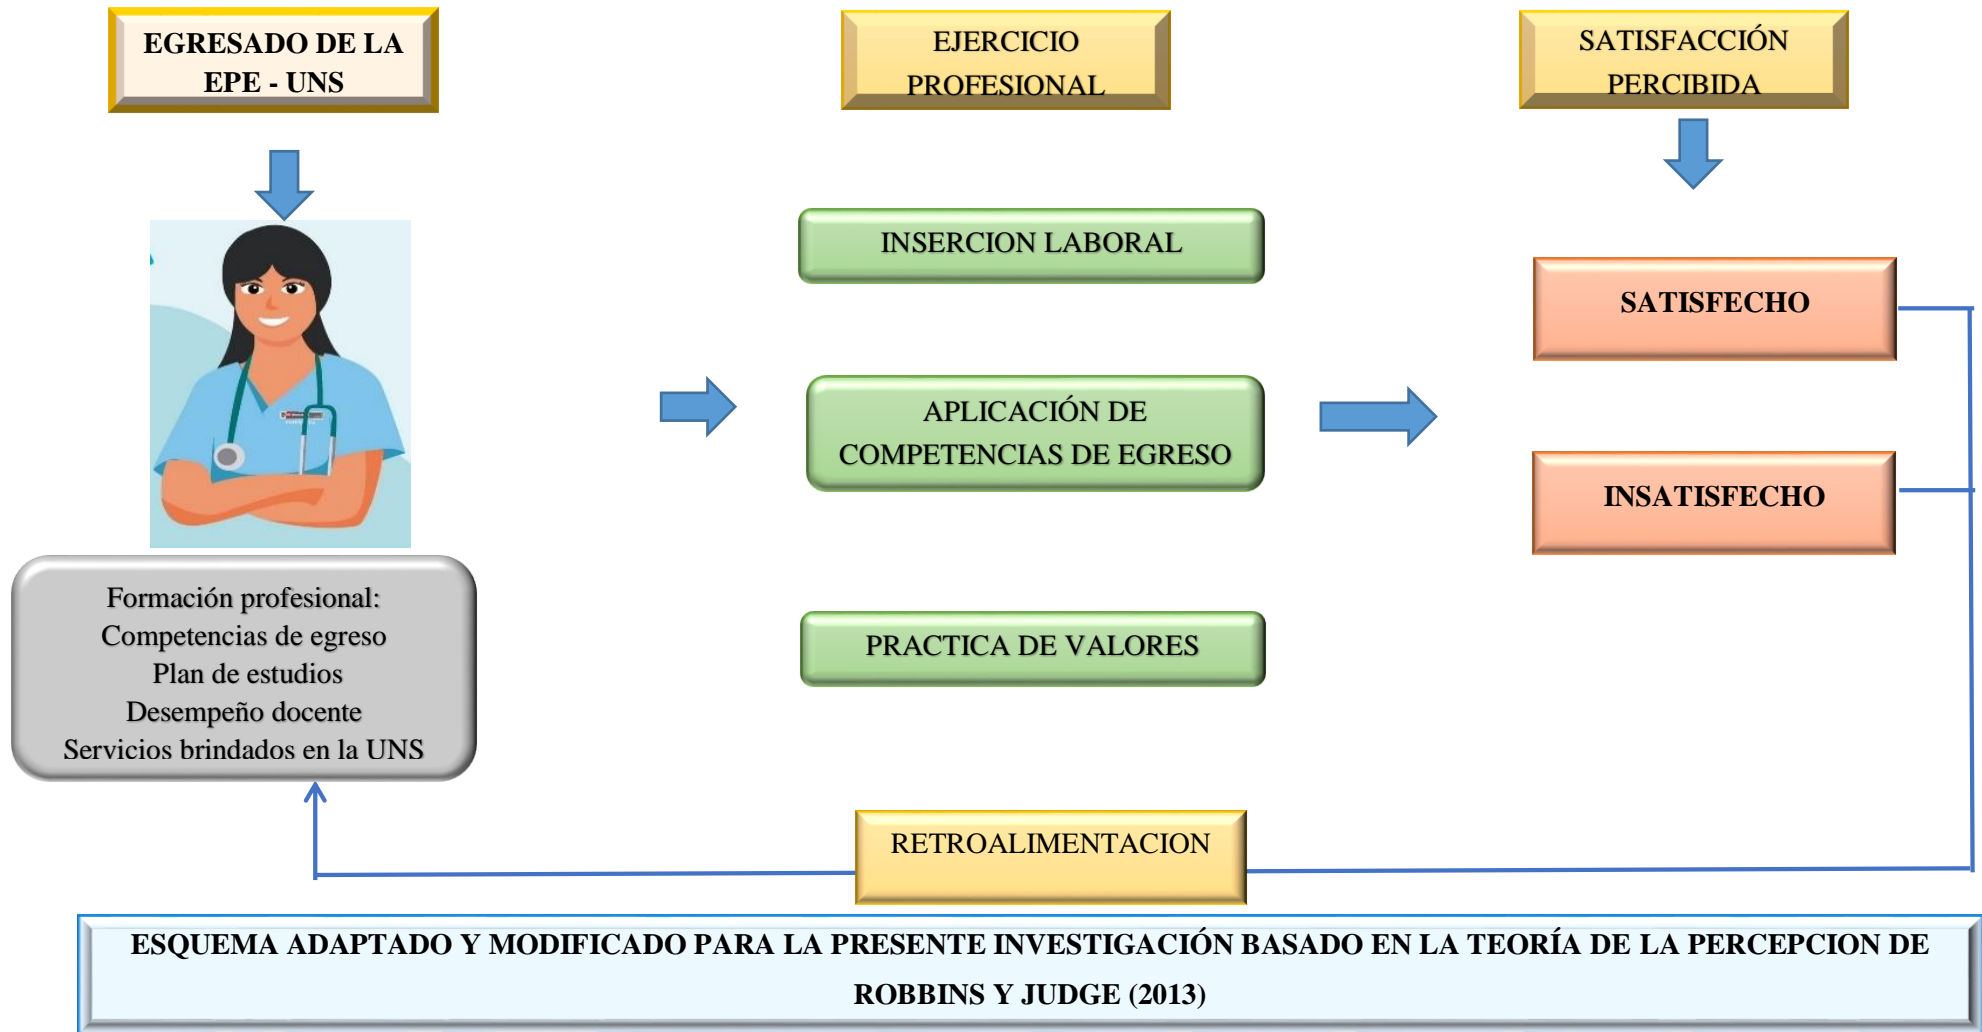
EGRESADO DE LA EPE - UNS

EJERCICIO PROFESIONAL

SATISFACCIÓN PERCIBIDA

INSERCION LABORAL

APLICACIÓN DE COMPETENCIAS DE EGRESO

PRACTICA DE VALORES

SATISFECHO

INSATISFECHO

Formación profesional:
Competencias de egreso
Plan de estudios
Desempeño docente
Servicios brindados en la UNS

RETROALIMENTACION

ESQUEMA ADAPTADO Y MODIFICADO PARA LA PRESENTE INVESTIGACIÓN BASADO EN LA TEORÍA DE LA PERCEPCION DE ROBBINS Y JUDGE (2013)